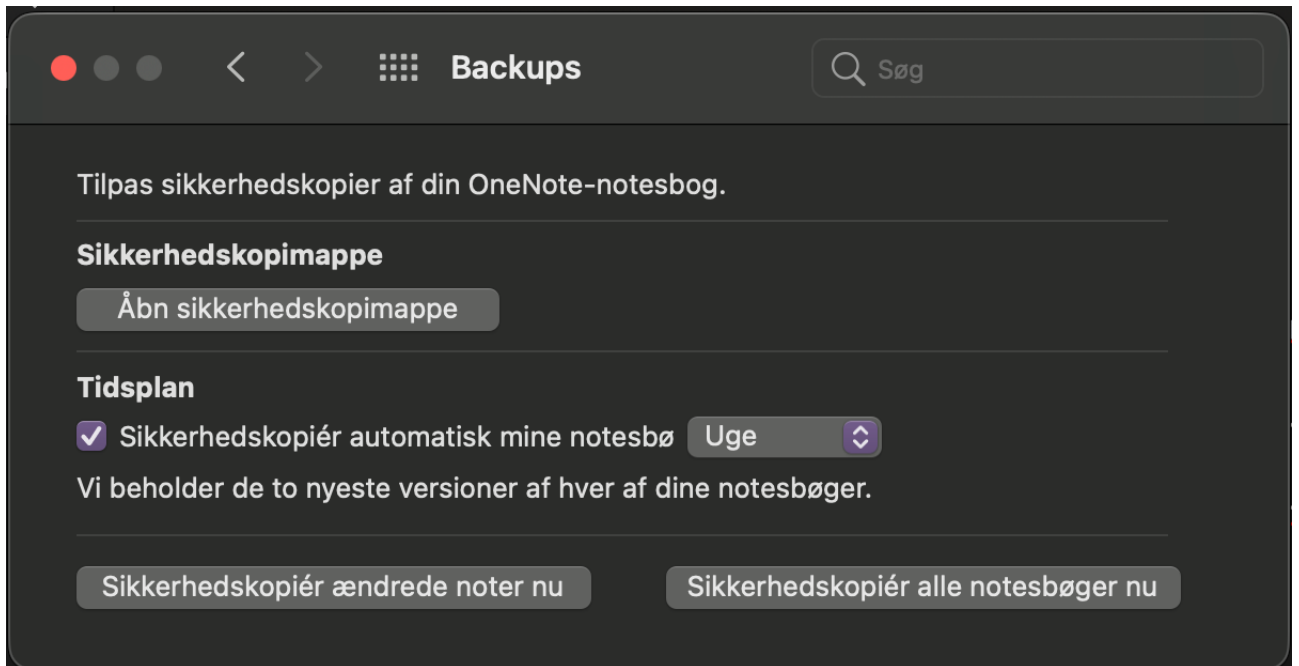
Backups

Søg

Tilpas sikkerhedskopier af din OneNote-notesbog.

Sikkerhedskopimappe

Åbn sikkerhedskopimappe

Tidsplan

Sikkerhedskopiér automatisk mine notesbø Uge

Vi beholder de to nyeste versioner af hver af dine notesbøger.

Sikkerhedskopiér ændrede noter nu

Sikkerhedskopiér alle notesbøger nu